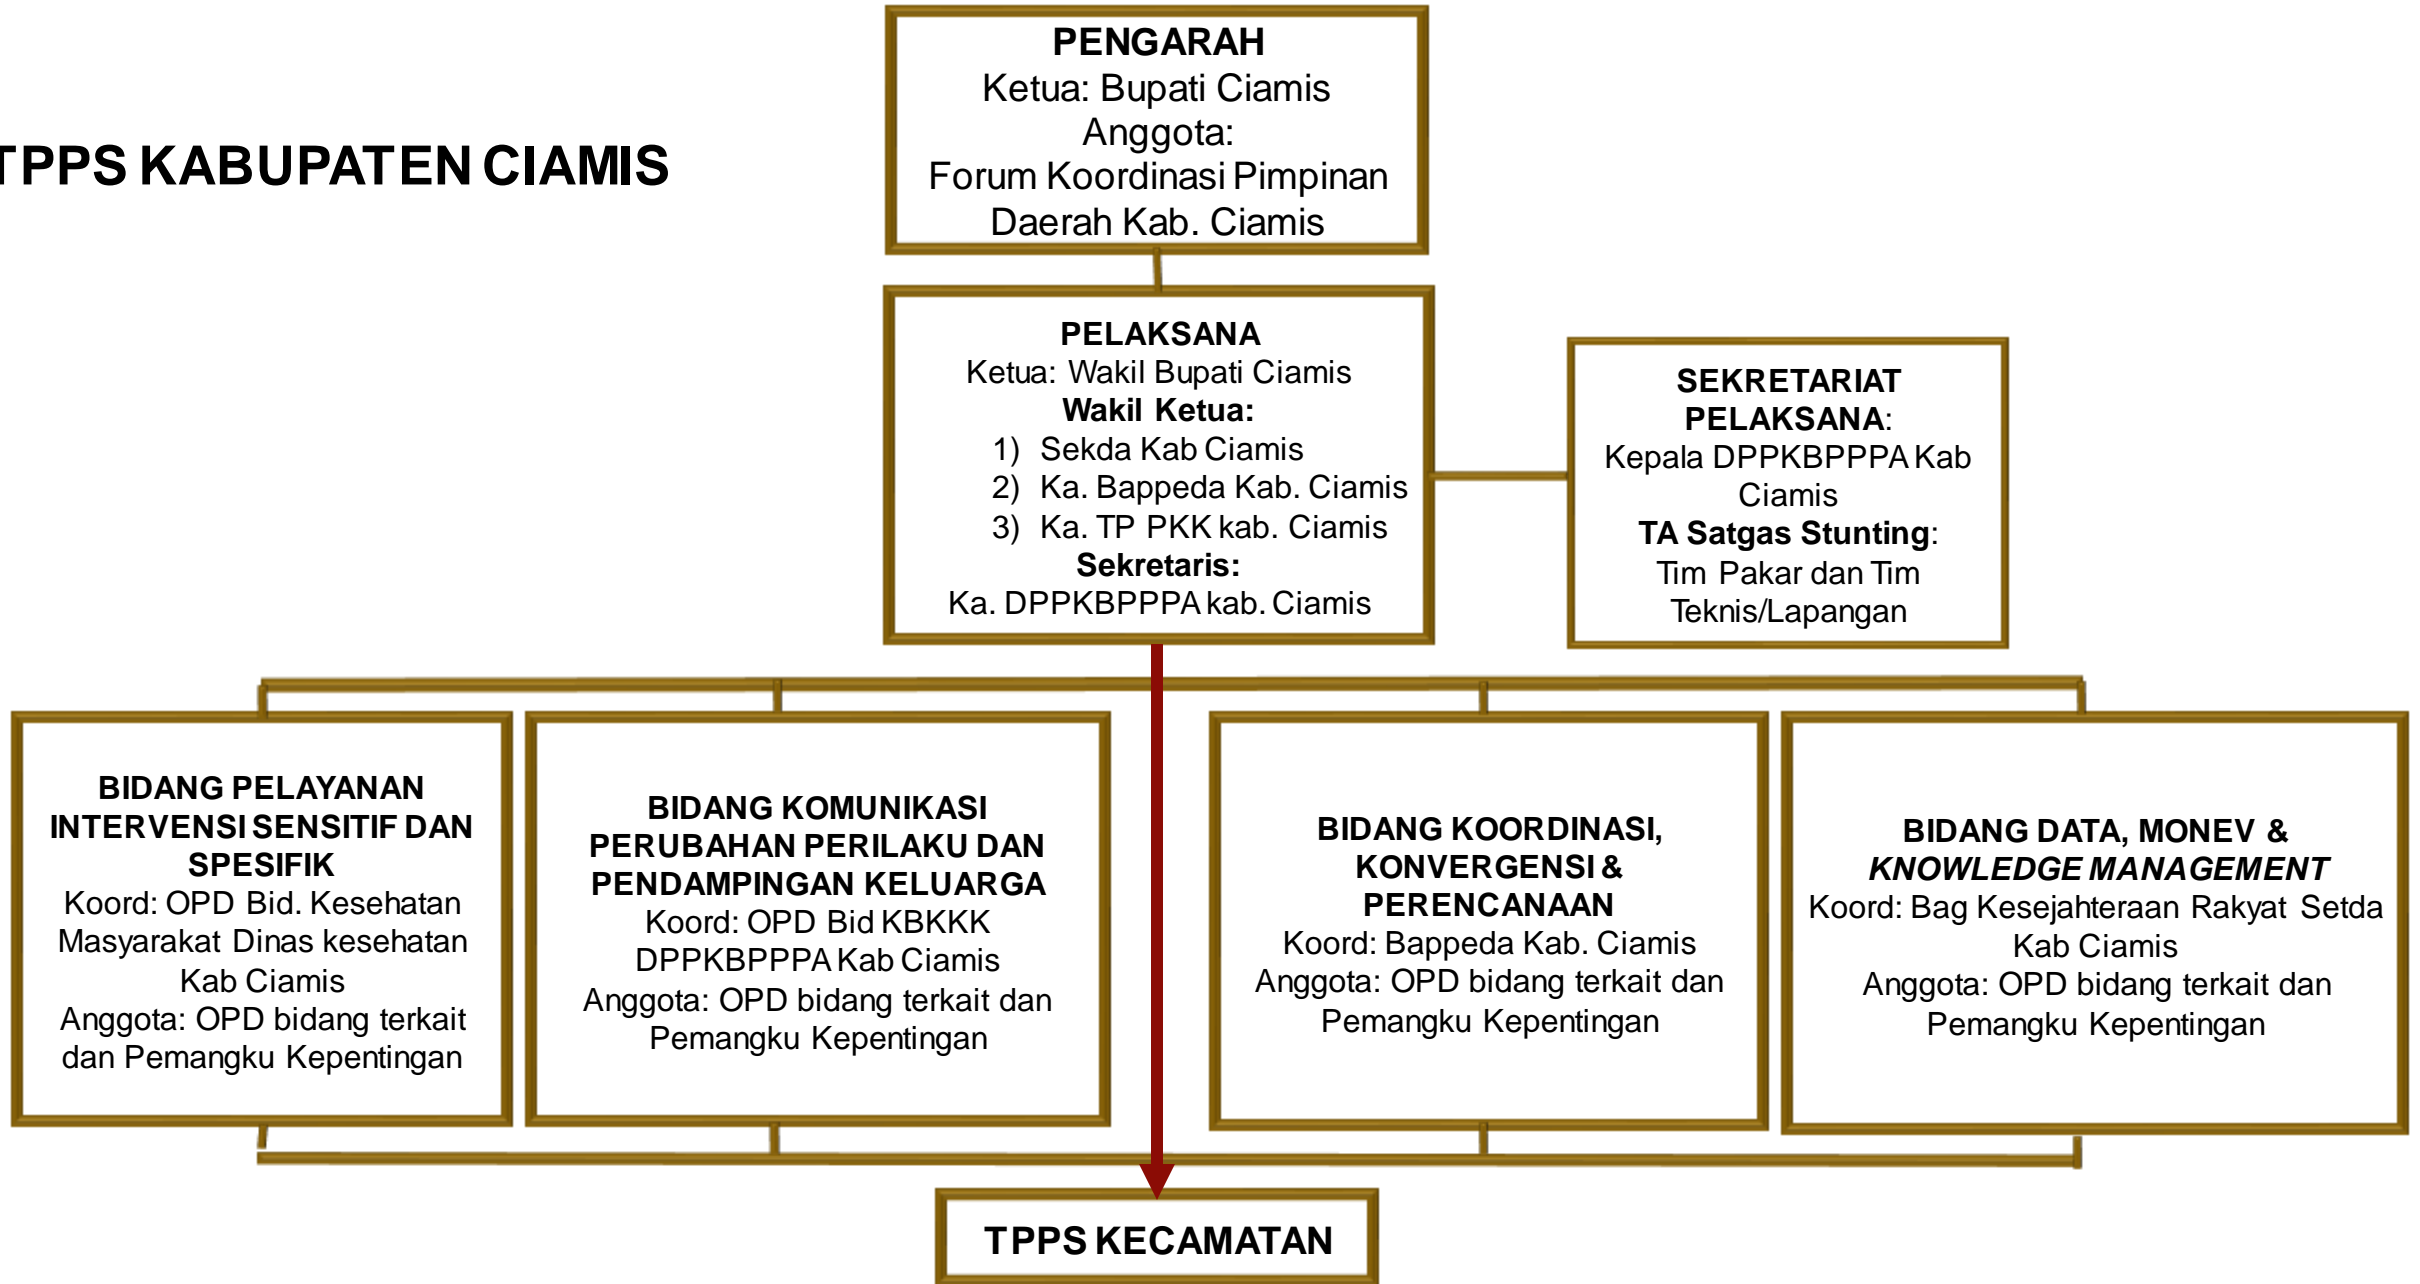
TPPS KABUPATEN CIAMIS

PENGARAH
Ketua: Bupati Ciamis
Anggota:
Forum Koordinasi Pimpinan Daerah Kab. Ciamis

PELAKSANA
Ketua: Wakil Bupati Ciamis
Wakil Ketua:
1) Sekda Kab Ciamis
2) Ka. Bappeda Kab. Ciamis
3) Ka. TP PKK kab. Ciamis
Sekretaris:
Ka. DPPKBPPPA kab. Ciamis

SEKRETARIAT PELAKSANA:
Kepala DPPKBPPPA Kab Ciamis
TA Satgas Stunting:
Tim Pakar dan Tim Teknis/Lapangan

BIDANG PELAYANAN INTERVENSI SENSITIF DAN SPESIFIK
Koord: OPD Bid. Kesehatan Masyarakat Dinas kesehatan Kab Ciamis
Anggota: OPD bidang terkait dan Pemangku Kepentingan

BIDANG KOMUNIKASI PERUBAHAN PERILAKU DAN PENDAMPINGAN KELUARGA
Koord: OPD Bid KBKKK DPPKBPPPA Kab Ciamis
Anggota: OPD bidang terkait dan Pemangku Kepentingan

BIDANG KOORDINASI, KONVERGENSI & PERENCANAAN
Koord: Bappeda Kab. Ciamis
Anggota: OPD bidang terkait dan Pemangku Kepentingan

BIDANG DATA, MONEV & KNOWLEDGE MANAGEMENT
Koord: Bag Kesejahteraan Rakyat Setda Kab Ciamis
Anggota: OPD bidang terkait dan Pemangku Kepentingan

TPPS KECAMATAN